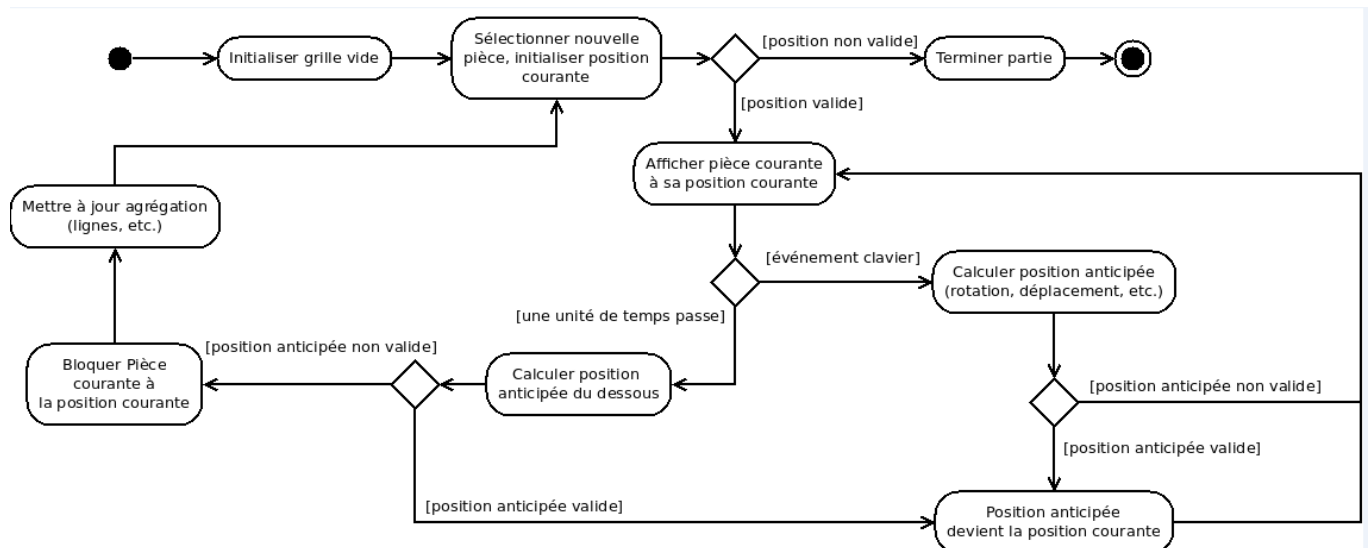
Initialiser grille vide

Sélectionner nouvelle pièce, initialiser position courante

[position non valide]

Terminer partie

[position valide]

Afficher pièce courante à sa position courante

Mettre à jour agrégation (lignes, etc.)

[événement clavier]

Calculer position anticipée (rotation, déplacement, etc.)

[une unité de temps passe]

[position anticipée non valide]

Bloquer Pièce courante à la position courante

Calculer position anticipée du dessous

[position anticipée non valide]

[position anticipée valide]

[position anticipée valide]

Position anticipée devient la position courante